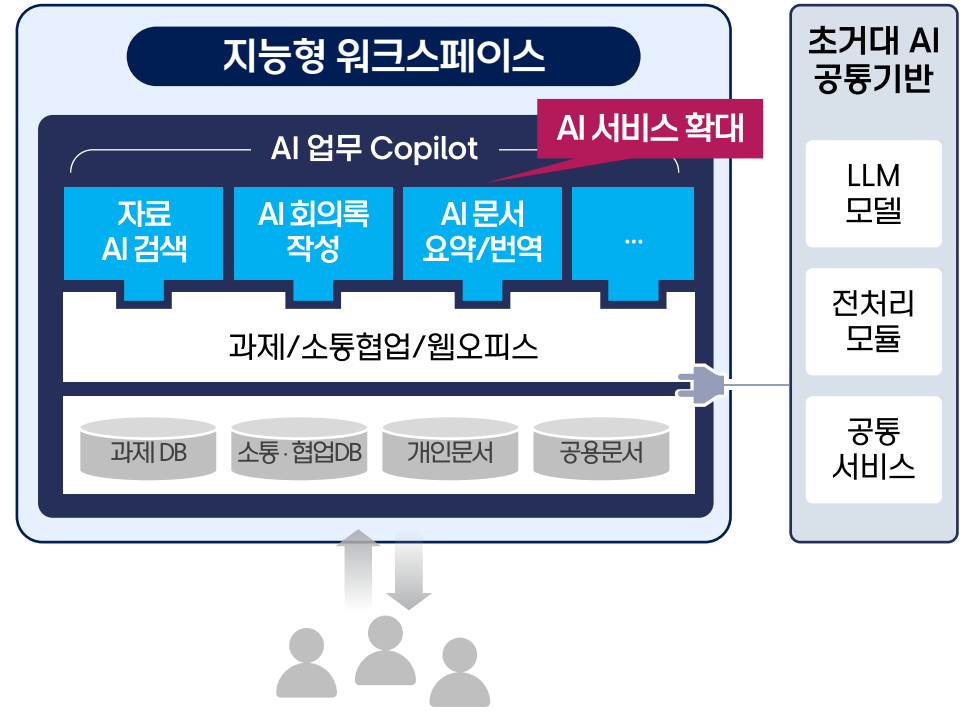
지능형 워크스페이스

AI 업무 Copilot

AI 서비스 확대

자료 AI 검색

AI 회의록 작성

AI 문서 요약/번역

...

과제/소통협업/웹오피스

과제 DB

소통·협업DB

개인문서

공용문서

초거대 AI 공통기반

LLM 모델

전처리 모듈

공통 서비스